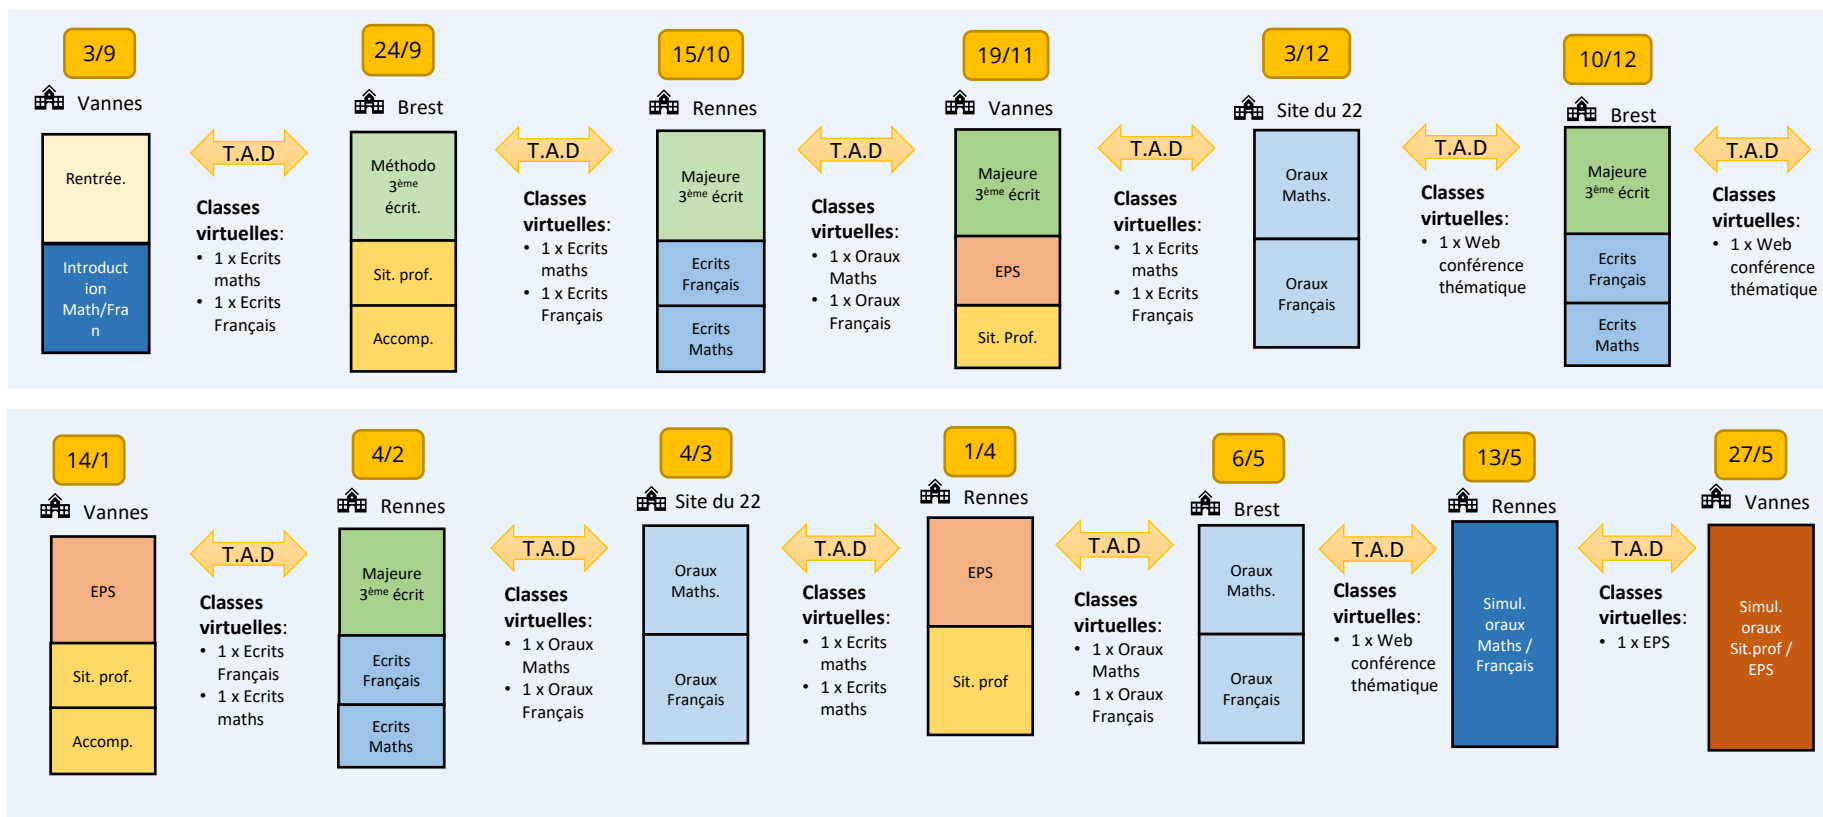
3/9
Vannes
Rentrée.
Introduction Math/Fran

T.A.D
Classes virtuelles:
- 1 x Ecrits maths
- 1 x Ecrits Français

24/9
Brest
Méthodo 3ème écrit.
Sit. prof.
Accomp.

T.A.D
Classes virtuelles:
- 1 x Ecrits maths
- 1 x Ecrits Français

15/10
Rennes
Majeure 3ème écrit
Ecrits Français
Ecrits Maths

T.A.D
Classes virtuelles:
- 1 x Oraux Maths
- 1 x Oraux Français

19/11
Vannes
Majeure 3ème écrit
EPS
Sit. Prof.

T.A.D
Classes virtuelles:
- 1 x Ecrits maths
- 1 x Ecrits Français

3/12
Site du 22
Oraux Maths.
Oraux Français

T.A.D
Classes virtuelles:
- 1 x Web conférence thématique

10/12
Brest
Majeure 3ème écrit
Ecrits Français
Ecrits Maths

T.A.D
Classes virtuelles:
- 1 x Web conférence thématique

14/1
Vannes
EPS
Sit. prof.
Accomp.

T.A.D
Classes virtuelles:
- 1 x Ecrits Français
- 1 x Ecrits maths

4/2
Rennes
Majeure 3ème écrit
Ecrits Français
Ecrits Maths

T.A.D
Classes virtuelles:
- 1 x Oraux Maths
- 1 x Oraux Français

4/3
Site du 22
Oraux Maths.
Oraux Français

T.A.D
Classes virtuelles:
- 1 x Ecrits maths
- 1 x Ecrits maths

1/4
Rennes
EPS
Sit. prof

T.A.D
Classes virtuelles:
- 1 x Oraux Maths
- 1 x Oraux Français

6/5
Brest
Oraux Maths.
Oraux Français

T.A.D
Classes virtuelles:
- 1 x Web conférence thématique

13/5
Rennes
Simul. oraux Maths / Français

T.A.D
Classes virtuelles:
- 1 x EPS

27/5
Vannes
Simul. oraux Sit.prof / EPS